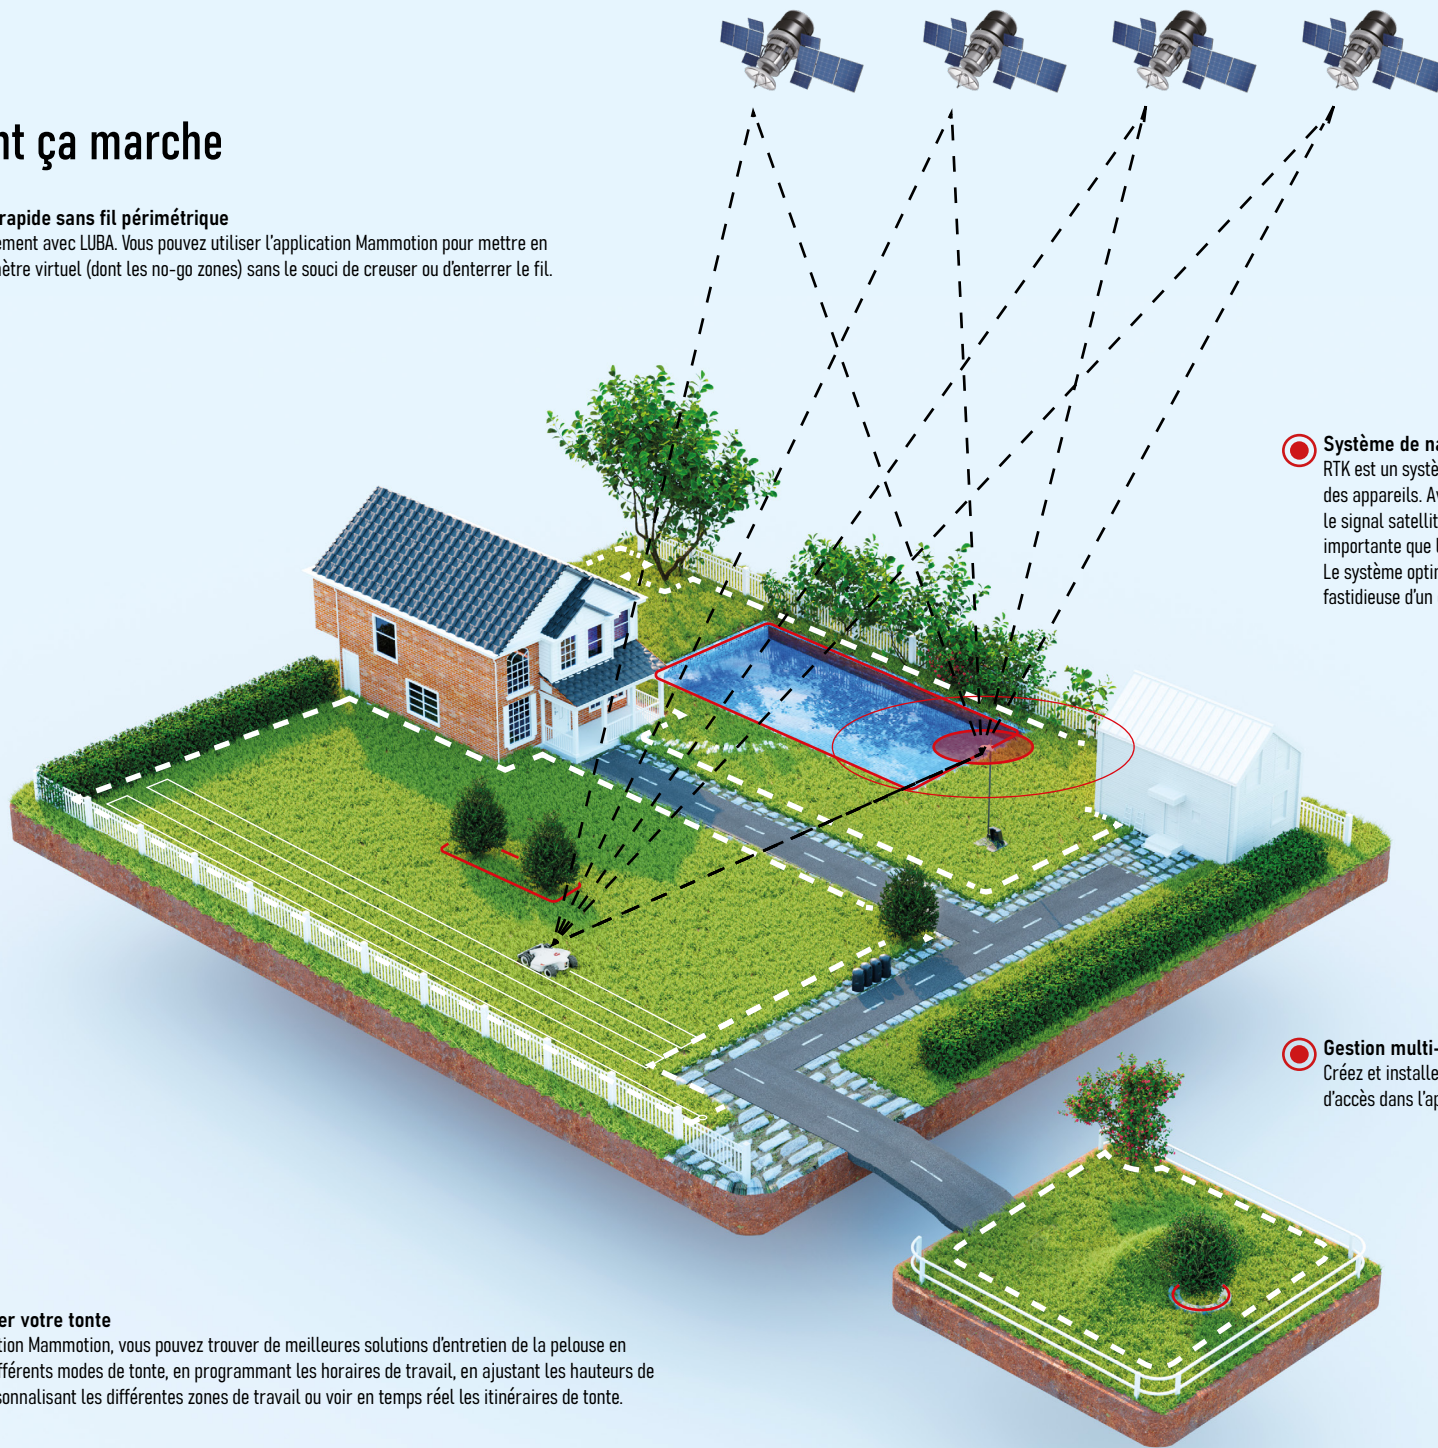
nt ça marche

rapide sans fil périmétrique
ement avec LUBA. Vous pouvez utiliser l'application Mammotion pour mettre en ètre virtuel (dont les no-go zones) sans le souci de creuser ou d'enterrer le fil.

Système de na
RTK est un systè des appareils. Av le signal satellit importante que l Le système optin fastidieuse d'un

Gestion multi-
Créez et installe d'accès dans l'ap

er votre tonte
tion Mammotion, vous pouvez trouver de meilleures solutions d'entretien de la pelouse en fférents modes de tonte, en programmant les horaires de travail, en ajustant les hauteurs de sonnalisant les différentes zones de travail ou voir en temps réel les itinéraires de tonte.